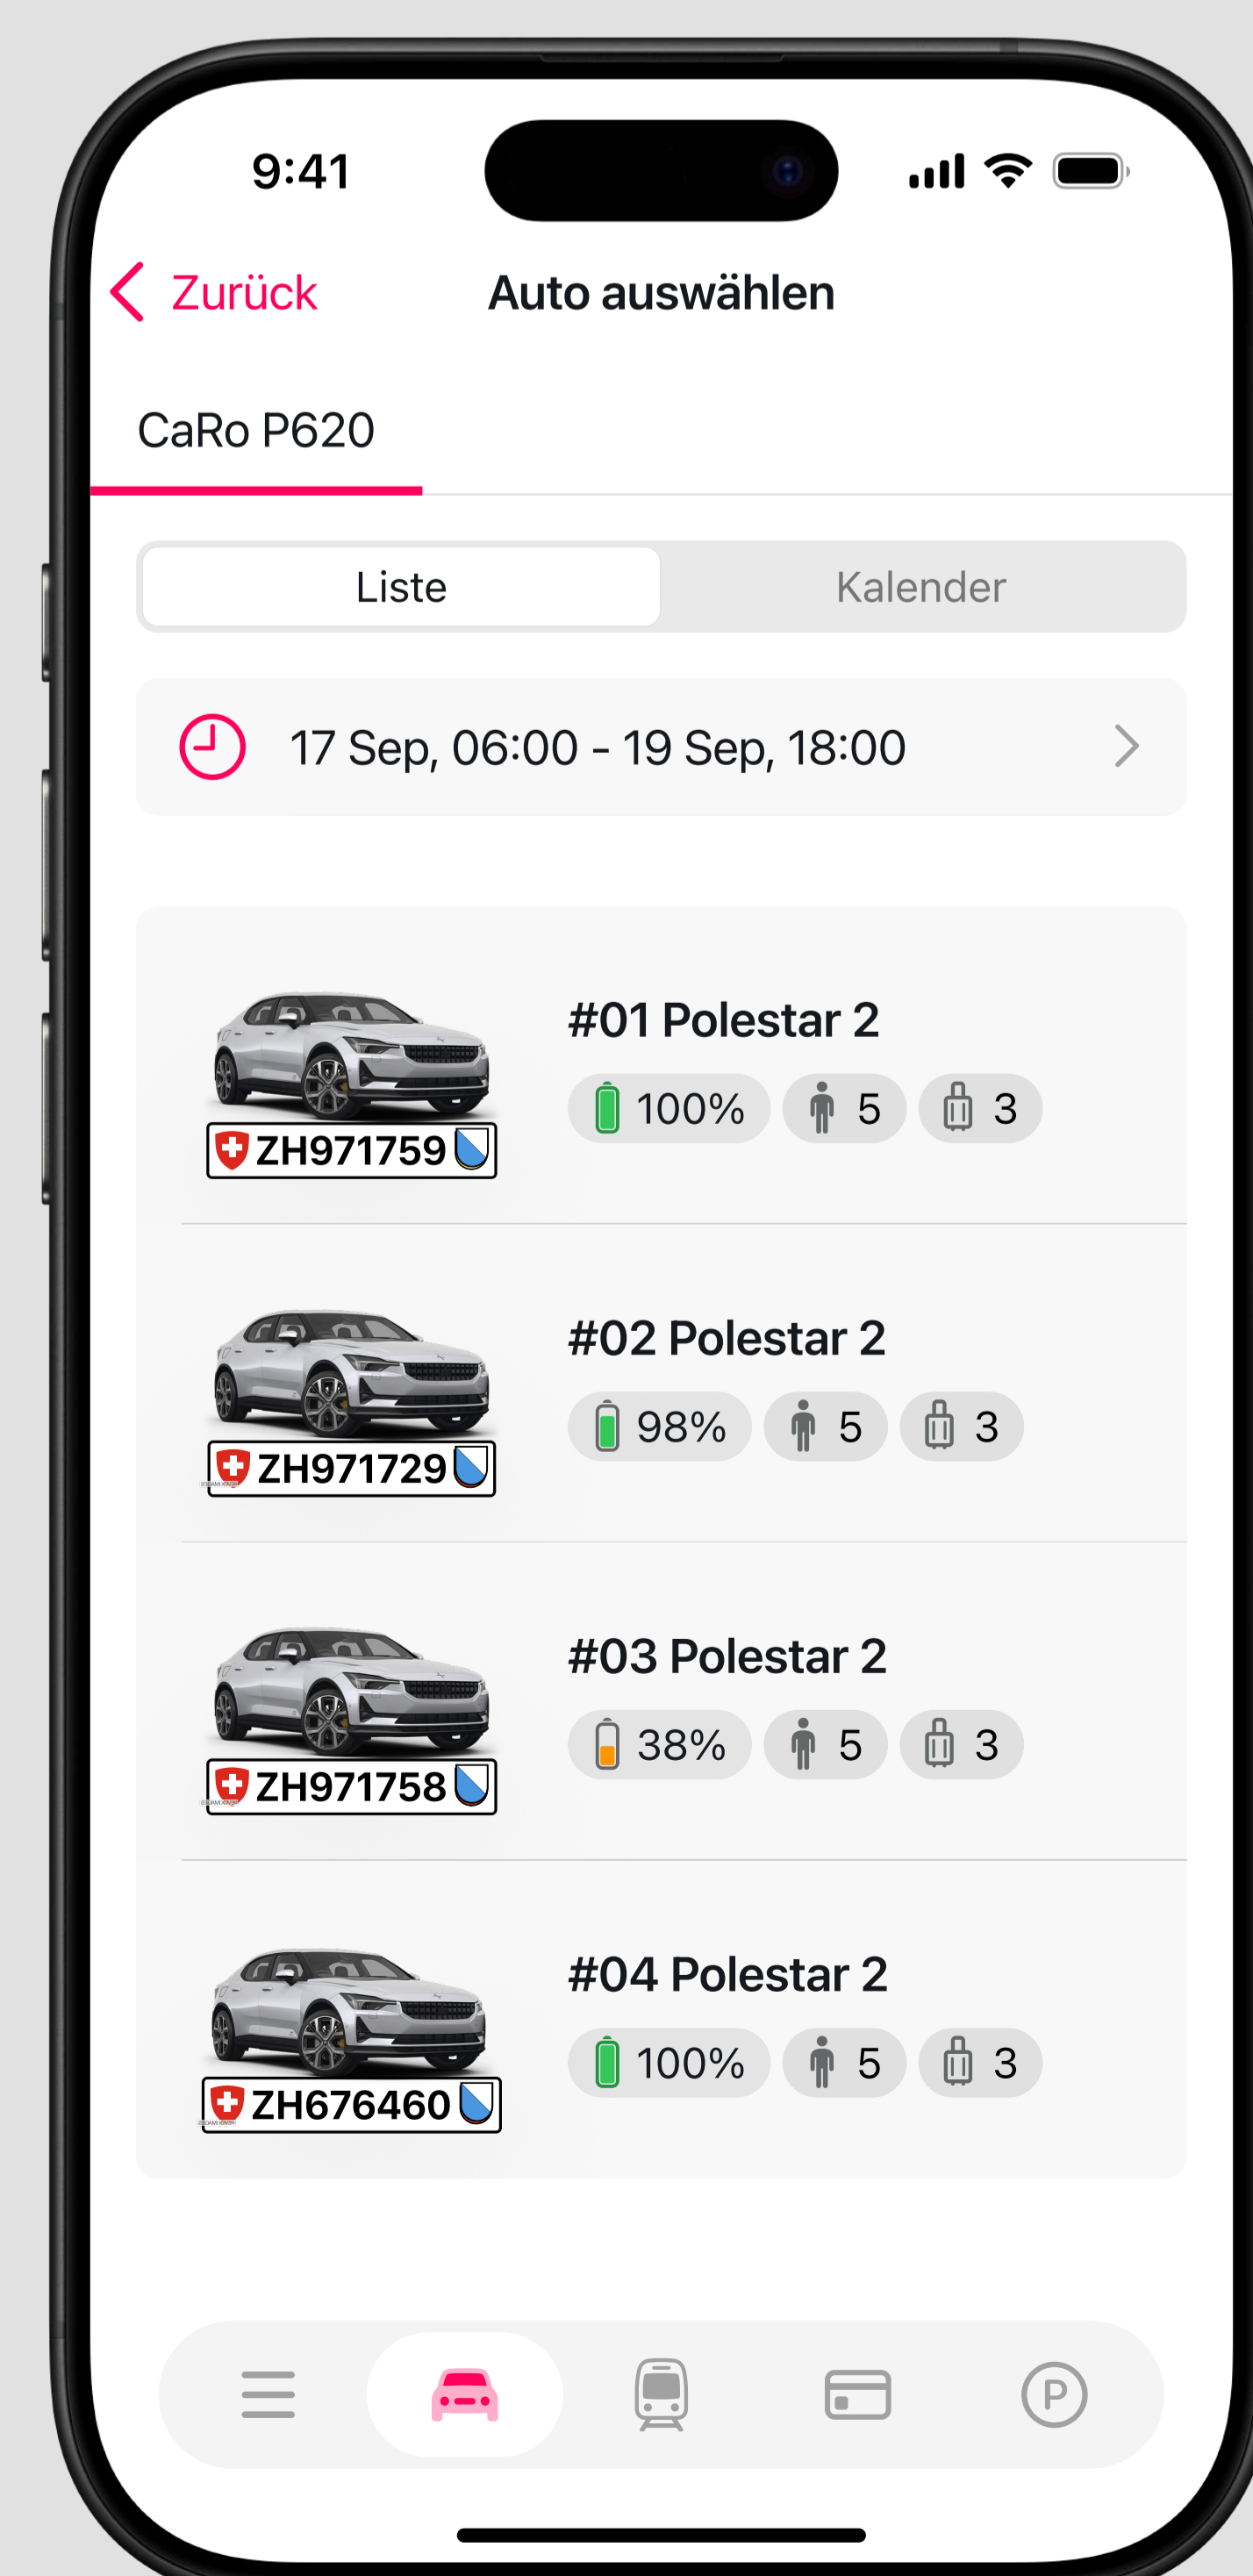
9:41

Zurück

Auto auswählen

CaRo P620

Liste

Kalender

17 Sep, 06:00 - 19 Sep, 18:00

ZH971759

#01 Polestar 2

100%

5

3

ZH971729

#02 Polestar 2

98%

5

3

ZH971758

#03 Polestar 2

38%

5

3

ZH676460

#04 Polestar 2

100%

5

3